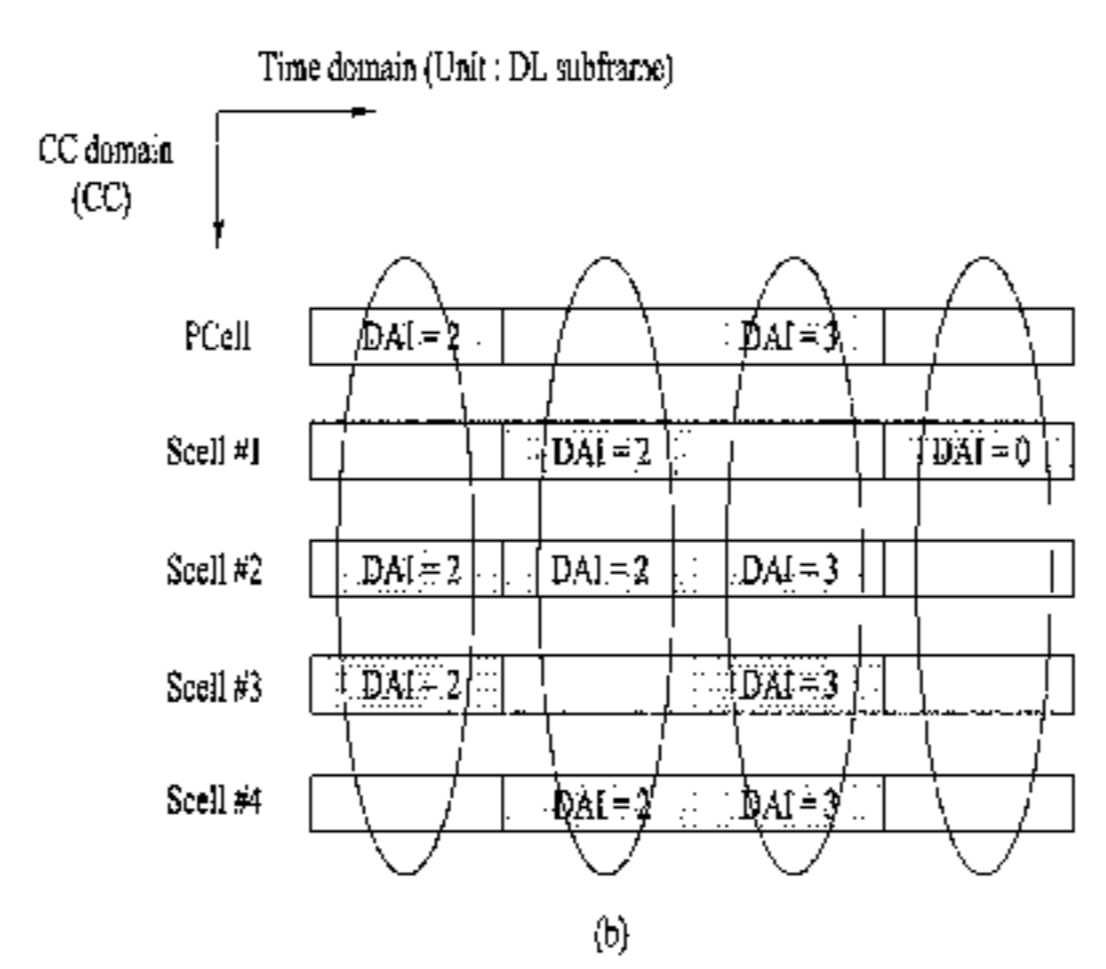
Time domain (Unit : DL subframe)

CC domain (CC)

| | | | | |
|---|---|---|---|---|
| PCell | DAI = 2 | | DAI = 3 | |
| Scell #1 | | DAI = 2 | | DAI = 0 |
| Scell #2 | DAI = 2 | DAI = 2 | DAI = 3 | |
| Scell #3 | DAI = 2 | | DAI = 3 | |
| Scell #4 | | DAI = 2 | DAI = 3 | |

(b)